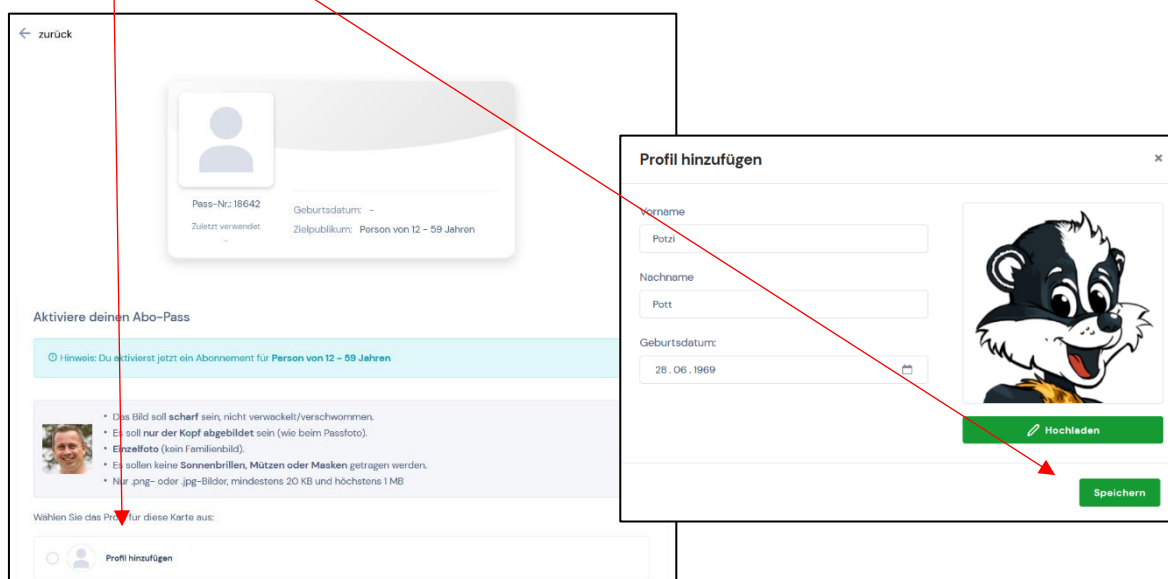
← zurück

Pass-Nr.: 18642

Zuletzt verwendet
–

Geburtsdatum: –

Zielpublikum: Person von 12 - 59 Jahren

Aktiviere deinen Abo-Pass

ⓘ Hinweis: Du aktivierst jetzt ein Abonnement für Person von 12 - 59 Jahren

• Das Bild soll scharf sein, nicht verwackelt/verschwommen.
• Es soll nur der Kopf abgebildet sein (wie beim Passfoto).
• Einzelfoto (kein Familienbild).
• Es sollen keine Sonnenbrillen, Mützen oder Masken getragen werden.
• Nur .png- oder .jpg-Bilder, mindestens 20 KB und höchstens 1 MB

Wählen Sie das Profil für diese Karte aus:

Profil hinzufügen

Profil hinzufügen ×

Vorname
Potzi

Nachname
Pott

Geburtsdatum:
28 . 06 . 1969

Hochladen

Speichern